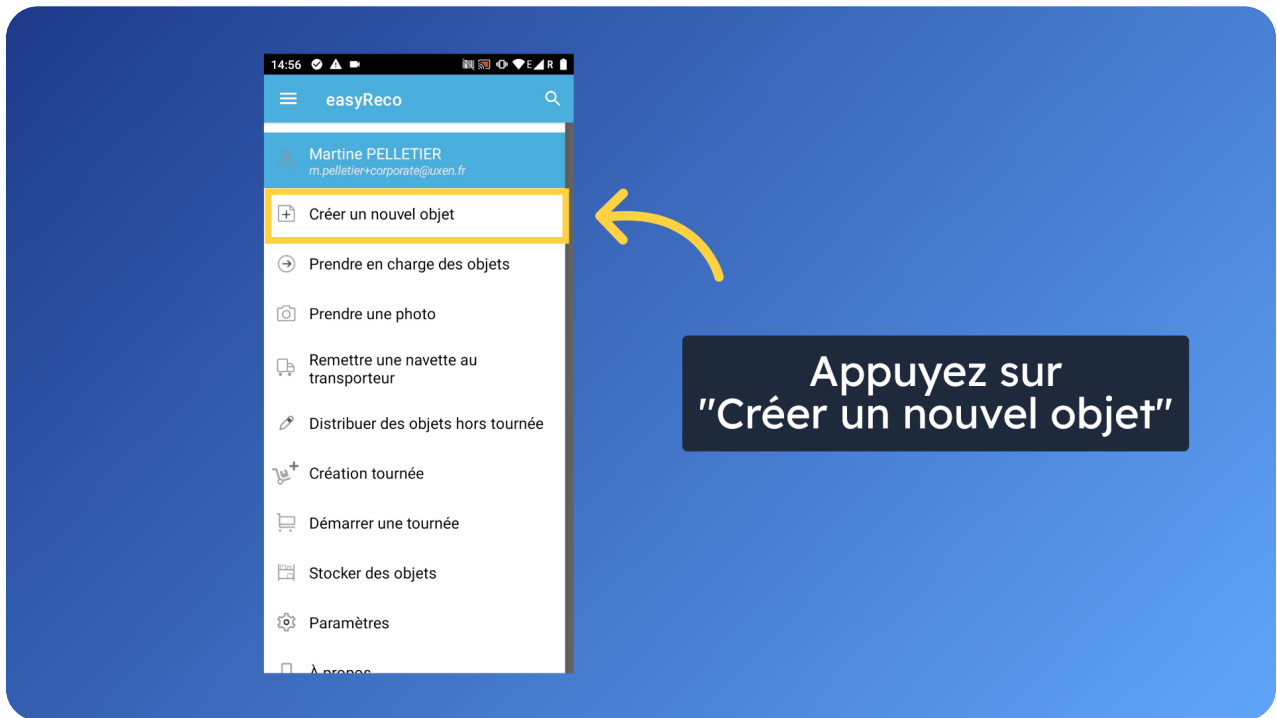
14:56

easyReco

Martine PELLETIER
m.pelletier+corporate@uxen.fr

Créer un nouvel objet

Prendre en charge des objets

Prendre une photo

Remettre une navette au transporteur

Distribuer des objets hors tournée

Création tournée

Démarrer une tournée

Stocker des objets

Paramètres

À propos

Appuyez sur "Créer un nouvel objet"